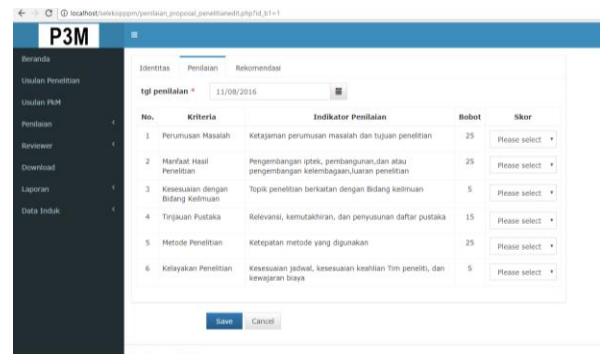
localhost/seleksipppm/penilaian_proposal_penelitianedit.php?id_b1=1

P3M

Beranda
Usulan Penelitian
Usulan PkM
Penilaian
Reviewer
Download
Laporan
Data Induk

Identitas Penilaian Rekomendasi

tgl penilaian * 11/08/2016

| No. | Kriteria | Indikator Penilaian | Bobot | Skor |
|---|---|---|---|---|
| 1 | Perumusan Masalah | Ketajaman perumusan masalah dan tujuan penelitian | 25 | Please select |
| 2 | Manfaat Hasil Penelitian | Pengembangan iptek, pembangunan,dan atau pengembangan kelembagaan,luaran penelitian | 25 | Please select |
| 3 | Kesesuaian dengan Bidang Keilmuan | Topik penelitian berkaitan dengan Bidang keilmuan | 5 | Please select |
| 4 | Tinjauan Pustaka | Relevansi, kemutakhiran, dan penyusunan daftar pustaka | 15 | Please select |
| 5 | Metode Penelitian | Ketepatan metode yang digunakan | 25 | Please select |
| 6 | Kelayakan Penelitian | Kesesuaian jadwal, kesesuaian keahlian Tim peneliti, dan kewajaran biaya | 5 | Please select |

Save Cancel